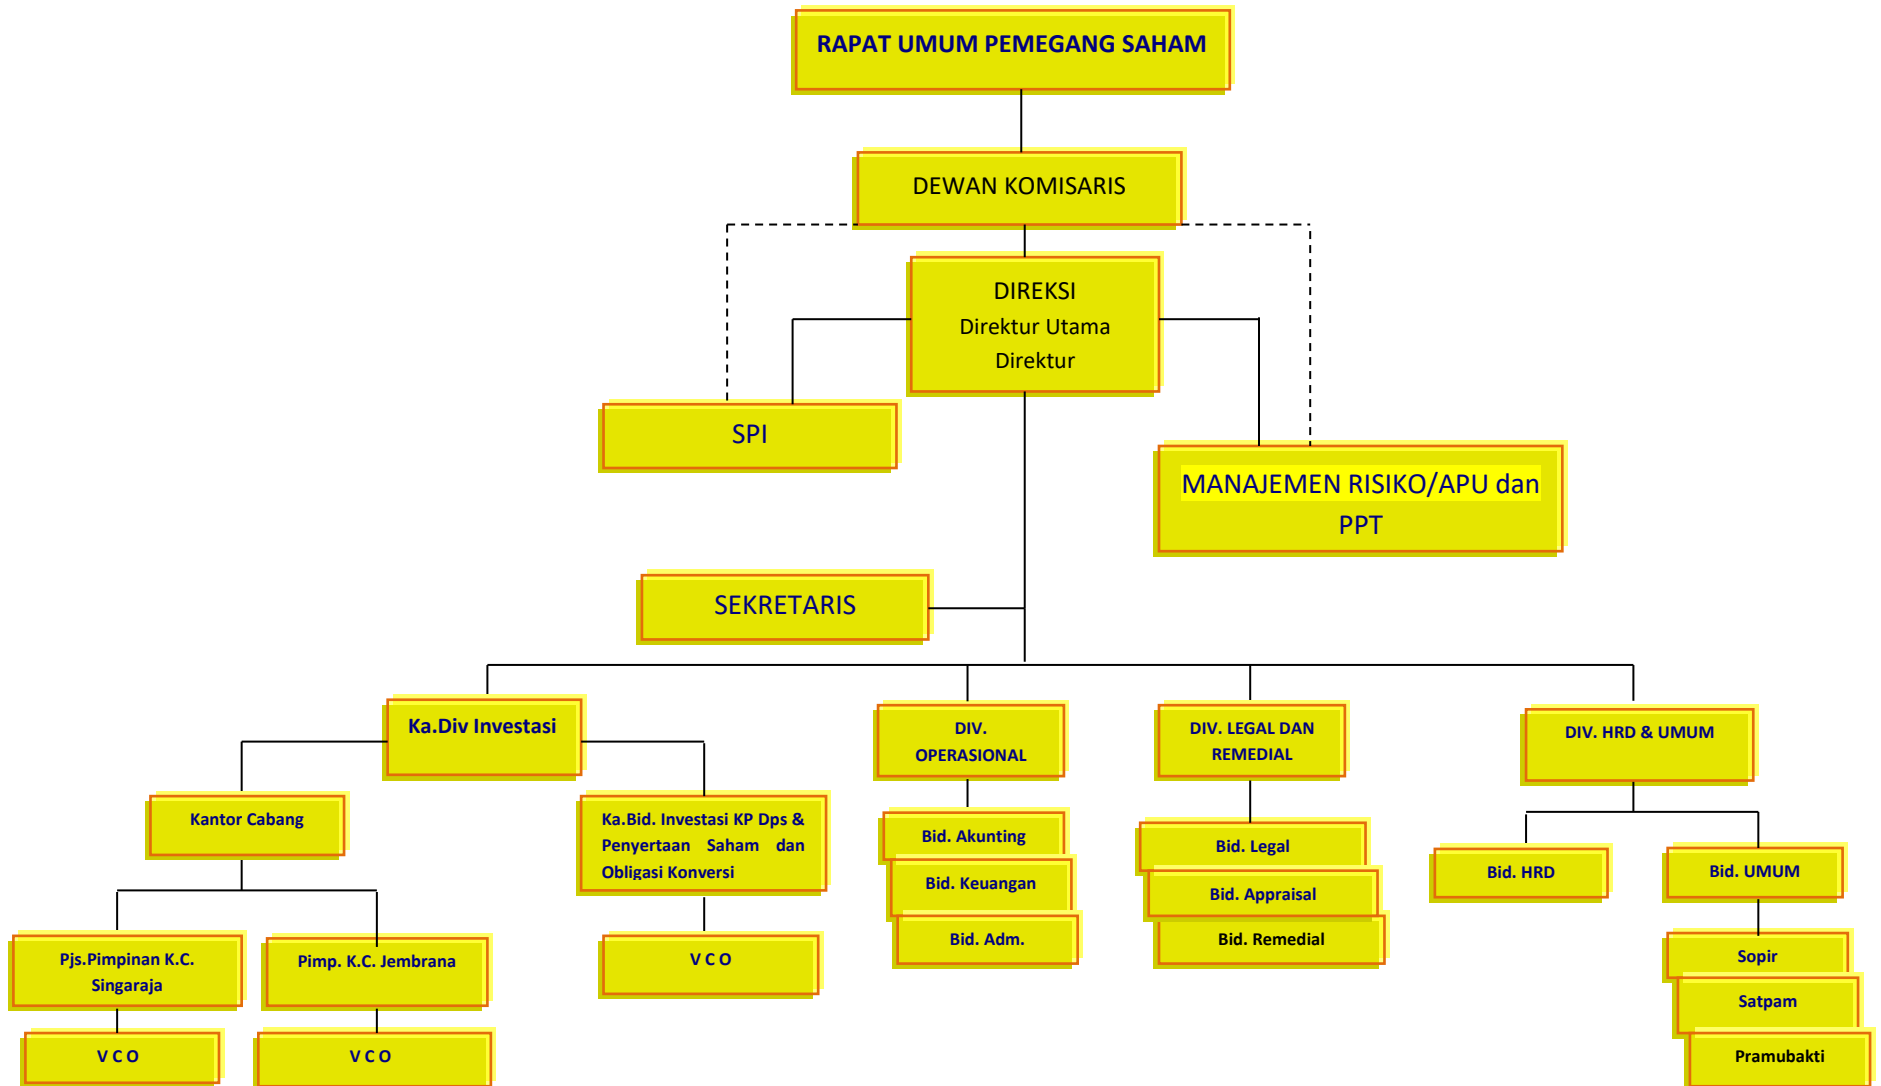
RAPAT UMUM PEMEGANG SAHAM

DEWAN KOMISARIS

DIREKSI
Direktur Utama
Direktur

SPI

MANAJEMEN RISIKO/APU dan PPT

SEKRETARIS

Ka.Div Investasi

Kantor Cabang

Pjs.Pimpinan K.C. Singaraja

V C O

Pimp. K.C. Jembrana

V C O

Ka.Bid. Investasi KP Dps & Penyertaan Saham dan Obligasi Konversi

V C O

DIV. OPERASIONAL

Bid. Akunting

Bid. Keuangan

Bid. Adm.

DIV. LEGAL DAN REMEDIAL

Bid. Legal

Bid. Appraisal

Bid. Remedial

DIV. HRD & UMUM

Bid. HRD

Bid. UMUM

Sopir

Satpam

Pramubakti